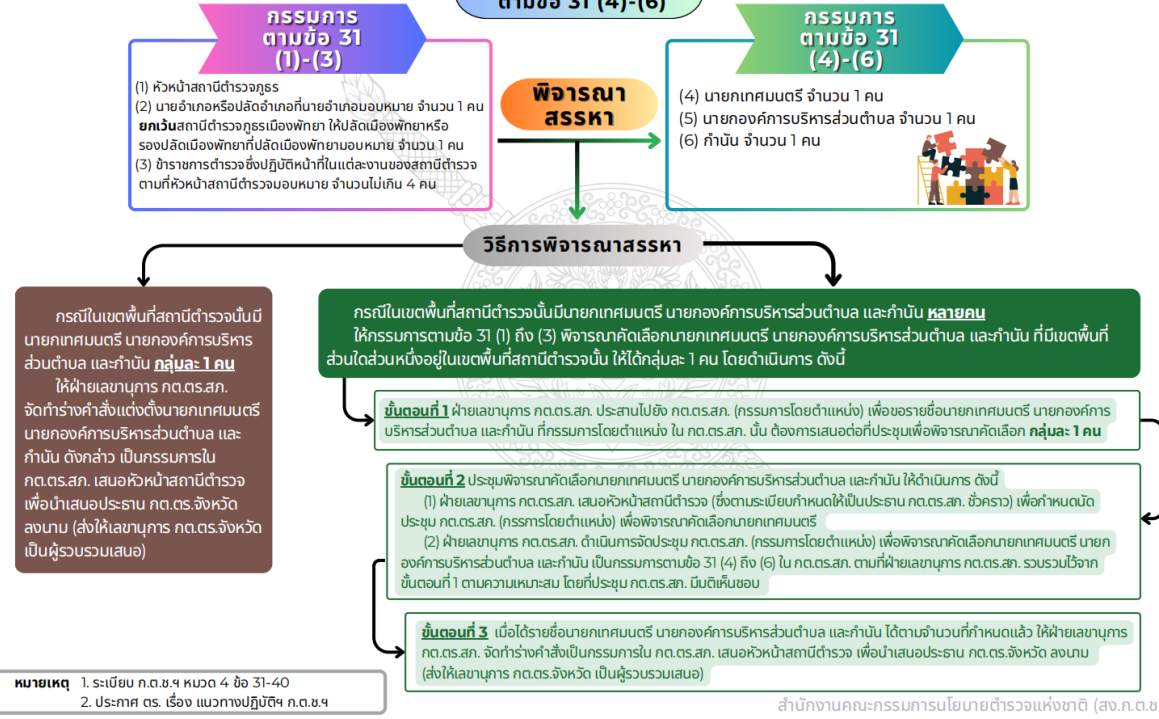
ตามข้อ 31 (4)-(6)

กรรมการ ตามข้อ 31 (1)-(3)

(1) หัวหน้าสถานีตำรวจภูธร
(2) นายอำเภอหรือปลัดอำเภอที่นายอำเภอมอบหมาย จำนวน 1 คน **ยกเว้น**สถานีตำรวจภูธรเมืองพัทยา ให้ปลัดเมืองพัทยาหรือรองปลัดเมืองพัทยาที่ปลัดเมืองพัทยามอบหมาย จำนวน 1 คน
(3) ข้าราชการตำรวจซึ่งปฏิบัติหน้าที่ในแต่ละงานของสถานีตำรวจตามที่หัวหน้าสถานีตำรวจมอบหมาย จำนวนไม่เกิน 4 คน

พิจารณาสรรหา

กรรมการ ตามข้อ 31 (4)-(6)

(4) นายกเทศมนตรี จำนวน 1 คน
(5) นายกองค์การบริหารส่วนตำบล จำนวน 1 คน
(6) กำนัน จำนวน 1 คน

วิธีการพิจารณาสรรหา

กรณีในเขตพื้นที่สถานีตำรวจนั้นมีนายกเทศมนตรี นายกองค์การบริหารส่วนตำบล และกำนัน **กลุ่มละ 1 คน**
ให้ฝ่ายเลขานุการ กต.ตร.สภ. จัดทำร่างคำสั่งแต่งตั้งนายกเทศมนตรี นายกองค์การบริหารส่วนตำบล และกำนัน ดังกล่าว เป็นกรรมการใน กต.ตร.สภ. เสนอหัวหน้าสถานีตำรวจ เพื่อนำเสนอประธาน กต.ตร.จังหวัด ลงนาม (ส่งให้เลขานุการ กต.ตร.จังหวัด เป็นผู้รวบรวมเสนอ)

กรณีในเขตพื้นที่สถานีตำรวจนั้นมีนายกเทศมนตรี นายกองค์การบริหารส่วนตำบล และกำนัน **หลายคน** ให้กรรมการตามข้อ 31 (1) ถึง (3) พิจารณาคัดเลือกนายกเทศมนตรี นายกองค์การบริหารส่วนตำบล และกำนัน ที่มีเขตพื้นที่ส่วนใดส่วนหนึ่งอยู่ในเขตพื้นที่สถานีตำรวจนั้น ให้ได้กลุ่มละ 1 คน โดยดำเนินการ ดังนี้

**ขั้นตอนที่ 1** ฝ่ายเลขานุการ กต.ตร.สภ. ประสานไปยัง กต.ตร.สภ. (กรรมการโดยตำแหน่ง) เพื่อขอรายชื่อนายกเทศมนตรี นายกองค์การบริหารส่วนตำบล และกำนัน ที่กรรมการโดยตำแหน่ง ใน กต.ตร.สภ. นั้น ต้องการเสนอต่อที่ประชุมเพื่อพิจารณาคัดเลือก **กลุ่มละ 1 คน**

**ขั้นตอนที่ 2** ประชุมพิจารณาคัดเลือกนายกเทศมนตรี นายกองค์การบริหารส่วนตำบล และกำนัน ให้ดำเนินการ ดังนี้
(1) ฝ่ายเลขานุการ กต.ตร.สภ. เสนอหัวหน้าสถานีตำรวจ (ซึ่งตามระเบียบกำหนดให้เป็นประธาน กต.ตร.สภ. ชั่วคราว) เพื่อกำหนดนัดประชุม กต.ตร.สภ. (กรรมการโดยตำแหน่ง) เพื่อพิจารณาคัดเลือกนายกเทศมนตรี
(2) ฝ่ายเลขานุการ กต.ตร.สภ. ดำเนินการจัดประชุม กต.ตร.สภ. (กรรมการโดยตำแหน่ง) เพื่อพิจารณาคัดเลือกนายกเทศมนตรี นายกองค์การบริหารส่วนตำบล และกำนัน เป็นกรรมการตามข้อ 31 (4) ถึง (6) ใน กต.ตร.สภ. ตามที่ฝ่ายเลขานุการ กต.ตร.สภ. รวบรวมไว้จากขั้นตอนที่ 1 ตามความเหมาะสม โดยที่ประชุม กต.ตร.สภ. มีมติเห็นชอบ

**ขั้นตอนที่ 3** เมื่อได้รายชื่อนายกเทศมนตรี นายกองค์การบริหารส่วนตำบล และกำนัน ได้ตามจำนวนที่กำหนดแล้ว ให้ฝ่ายเลขานุการ กต.ตร.สภ. จัดทำร่างคำสั่งเป็นกรรมการใน กต.ตร.สภ. เสนอหัวหน้าสถานีตำรวจ เพื่อนำเสนอประธาน กต.ตร.จังหวัด ลงนาม (ส่งให้เลขานุการ กต.ตร.จังหวัด เป็นผู้รวบรวมเสนอ)

**หมายเหตุ** 1. ระเบียบ ก.ต.ช.ฯ หมวด 4 ข้อ 31-40
2. ประกาศ ตร. เรื่อง แนวทางปฏิบัติฯ ก.ต.ช.ฯ

สำนักงานคณะกรรมการนโยบายตำรวจแห่งชาติ (สง.ก.ต.ช